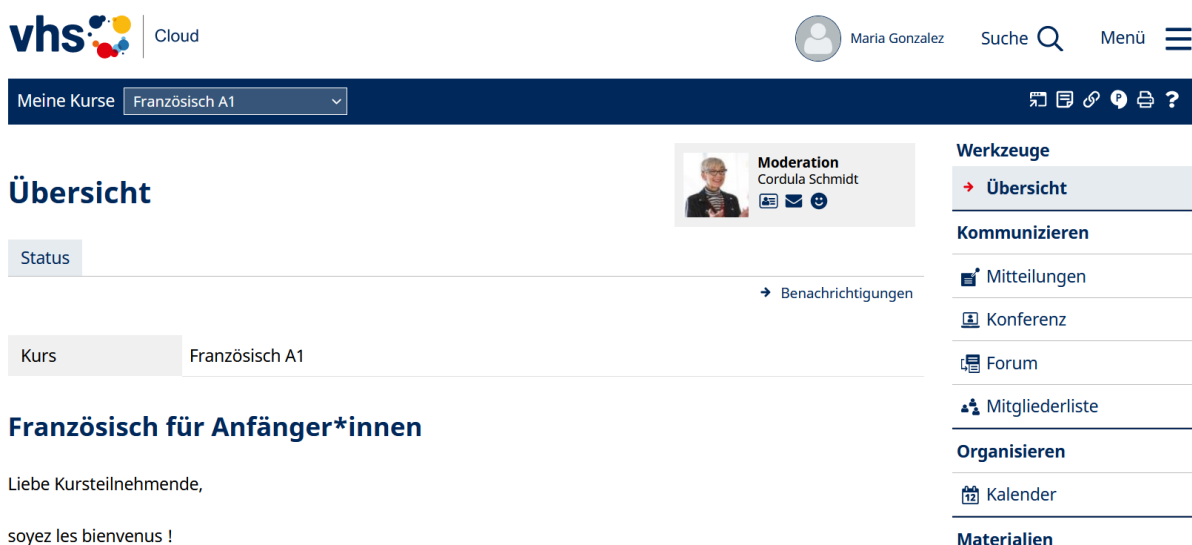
vhs Cloud

Maria Gonzalez Suche Menü

Meine Kurse Französisch A1

Übersicht

Moderation
Cordula Schmidt

Status

Benachrichtigungen

| Kurs | Französisch A1 |
|---|---|

Französisch für Anfänger*innen

Liebe Kursteilnehmende,

soyez les bienvenus !

Werkzeuge
Übersicht
Kommunizieren
Mitteilungen
Konferenz
Forum
Mitgliederliste
Organisieren
Kalender
Materialien